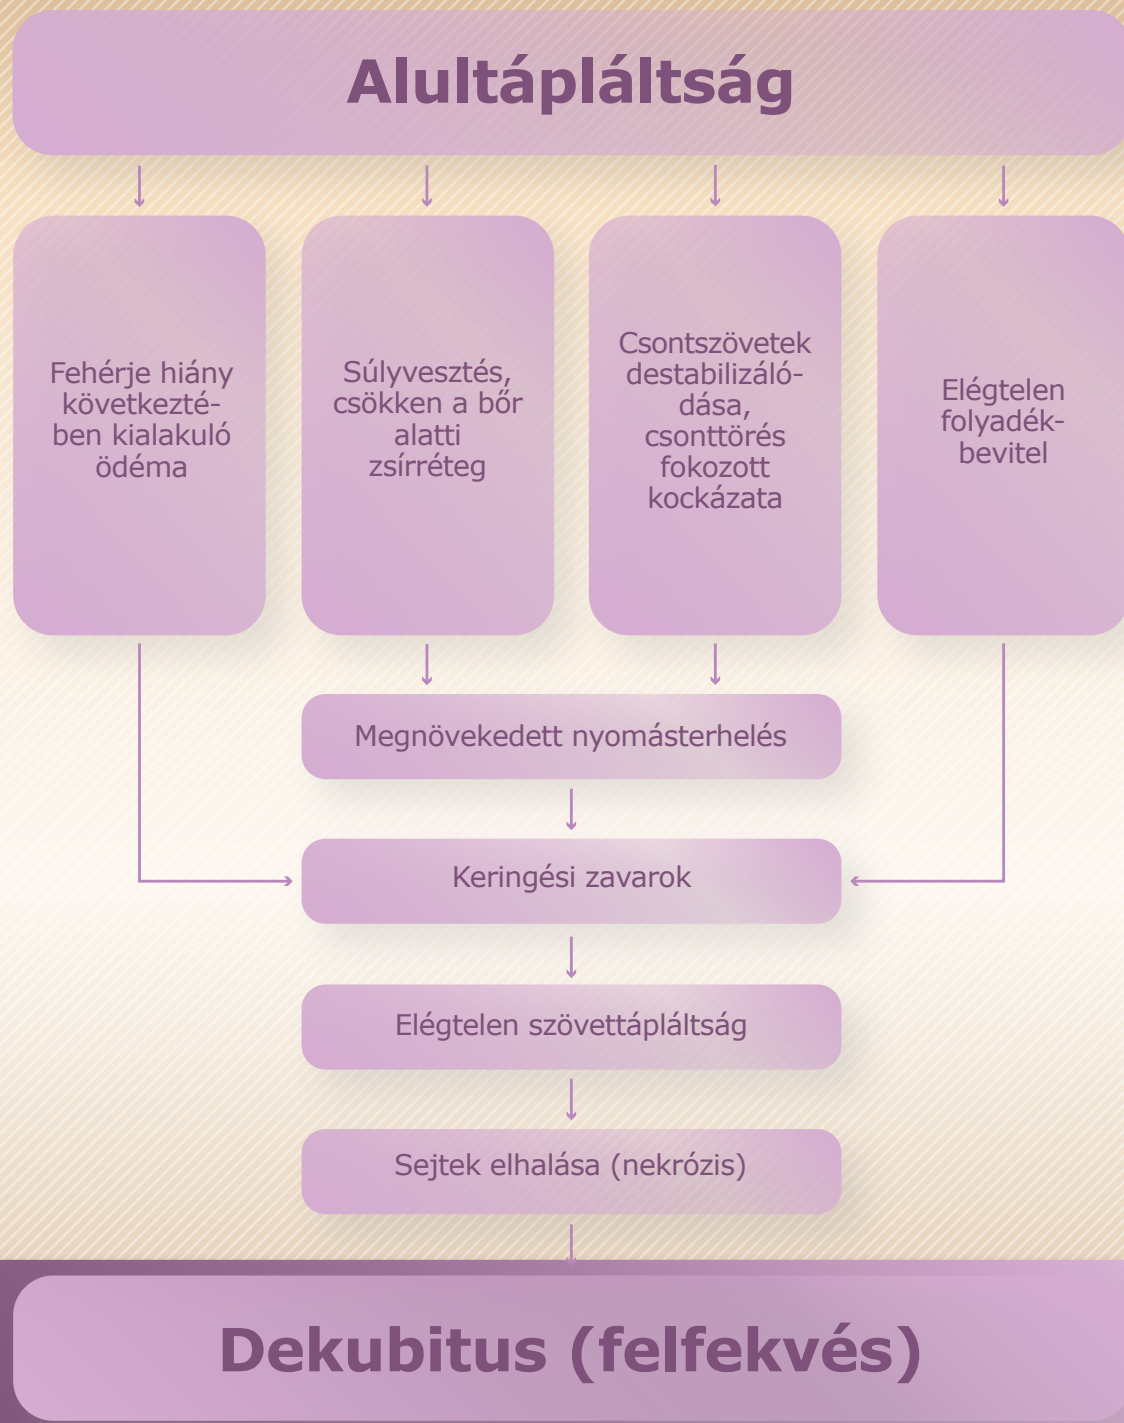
Alultápláltság

Fehérje hiány következtében kialakuló ödéma

Súlyvesztés, csökken a bőr alatti zsírréteg

Csontszövetek destabilizálódása, csonttörés fokozott kockázata

Elégtelen folyadékbevitel

Megnövekedett nyomásterhelés

Keringési zavarok

Elégtelen szövettápláltság

Sejtek elhalása (nekrózis)

Dekubitus (felfekvés)